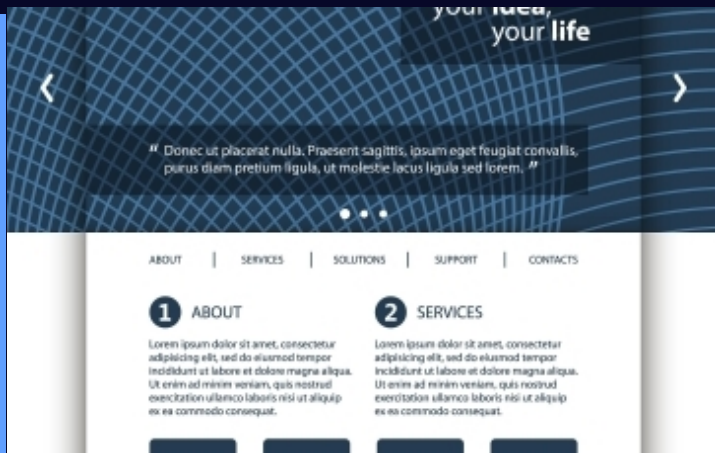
your idea, your life

‹

›

" Donec ut placerat nulla. Praesent sagittis, ipsum eget feugiat convallis, purus diam pretium ligula, ut molestie lacus ligula sed lorem. "

ABOUT | SERVICES | SOLUTIONS | SUPPORT | CONTACTS

1 ABOUT

Lorem ipsum dolor sit amet, consectetur adipisicing elit, sed do eiusmod tempor incididunt ut labore et dolore magna aliqua. Ut enim ad minim veniam, quis nostrud exercitation ullamco laboris nisi ut aliquip ex ea commodo consequat.

2 SERVICES

Lorem ipsum dolor sit amet, consectetur adipisicing elit, sed do eiusmod tempor incididunt ut labore et dolore magna aliqua. Ut enim ad minim veniam, quis nostrud exercitation ullamco laboris nisi ut aliquip ex ea commodo consequat.